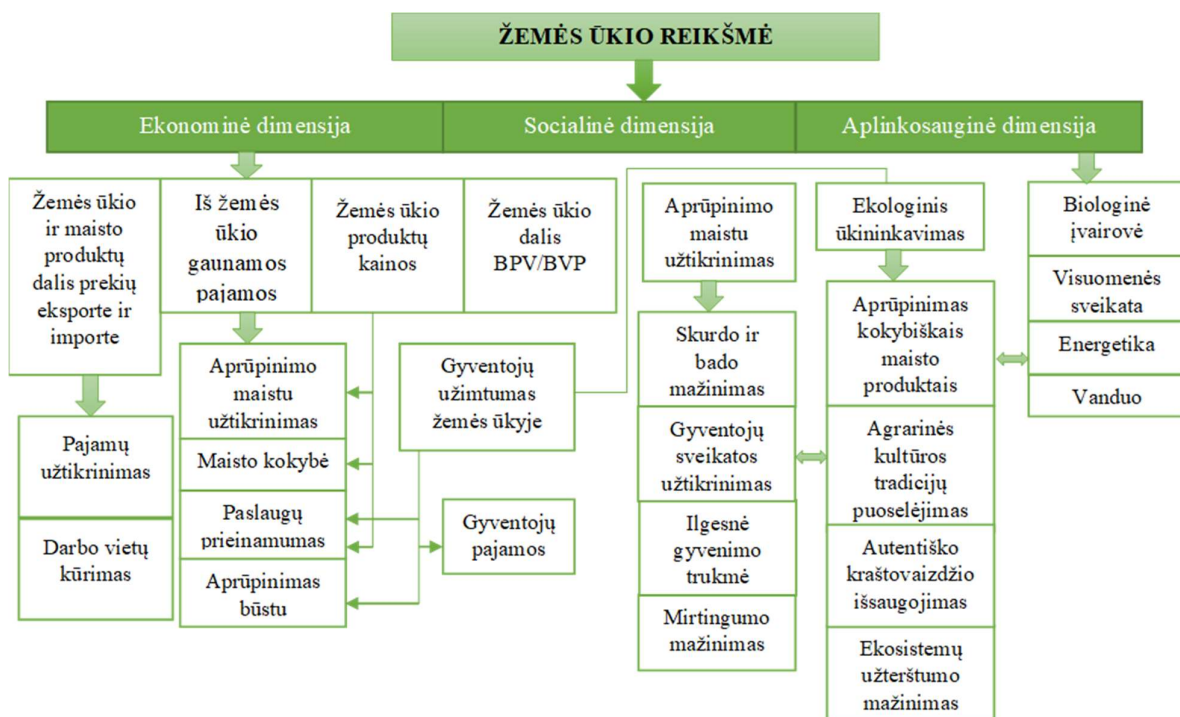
ŽEMĖS ŪKIO REIKŠMĖ

Ekonominė dimensija

Socialinė dimensija

Aplinkosauginė dimensija

Žemės ūkio ir maisto produktų dalis prekių eksporte ir importe

Iš žemės ūkio gaunamos pajamos

Žemės ūkio produktų kainos

Žemės ūkio dalis BPV/BVP

Aprūpinimo maistu užtikrinimas

Ekologinis ūkininkavimas

Biologinė įvairovė

Visuomenės sveikata

Energetika

Vanduo

Pajamų užtikrinimas

Darbo vietų kūrimas

Aprūpinimo maistu užtikrinimas

Maisto kokybė

Paslaugų prieinamumas

Aprūpinimas būstu

Gyventojų užimtumas žemės ūkyje

Gyventojų pajamos

Skurdo ir bado mažinimas

Gyventojų sveikatos užtikrinimas

Ilgesnė gyvenimo trukmė

Mirtingumo mažinimas

Aprūpinimas kokybiškais maisto produktais

Agrarinės kultūros tradicijų puoselėjimas

Autentiško kraštovaizdžio išsaugojimas

Ekosistemų užterštumo mažinimas